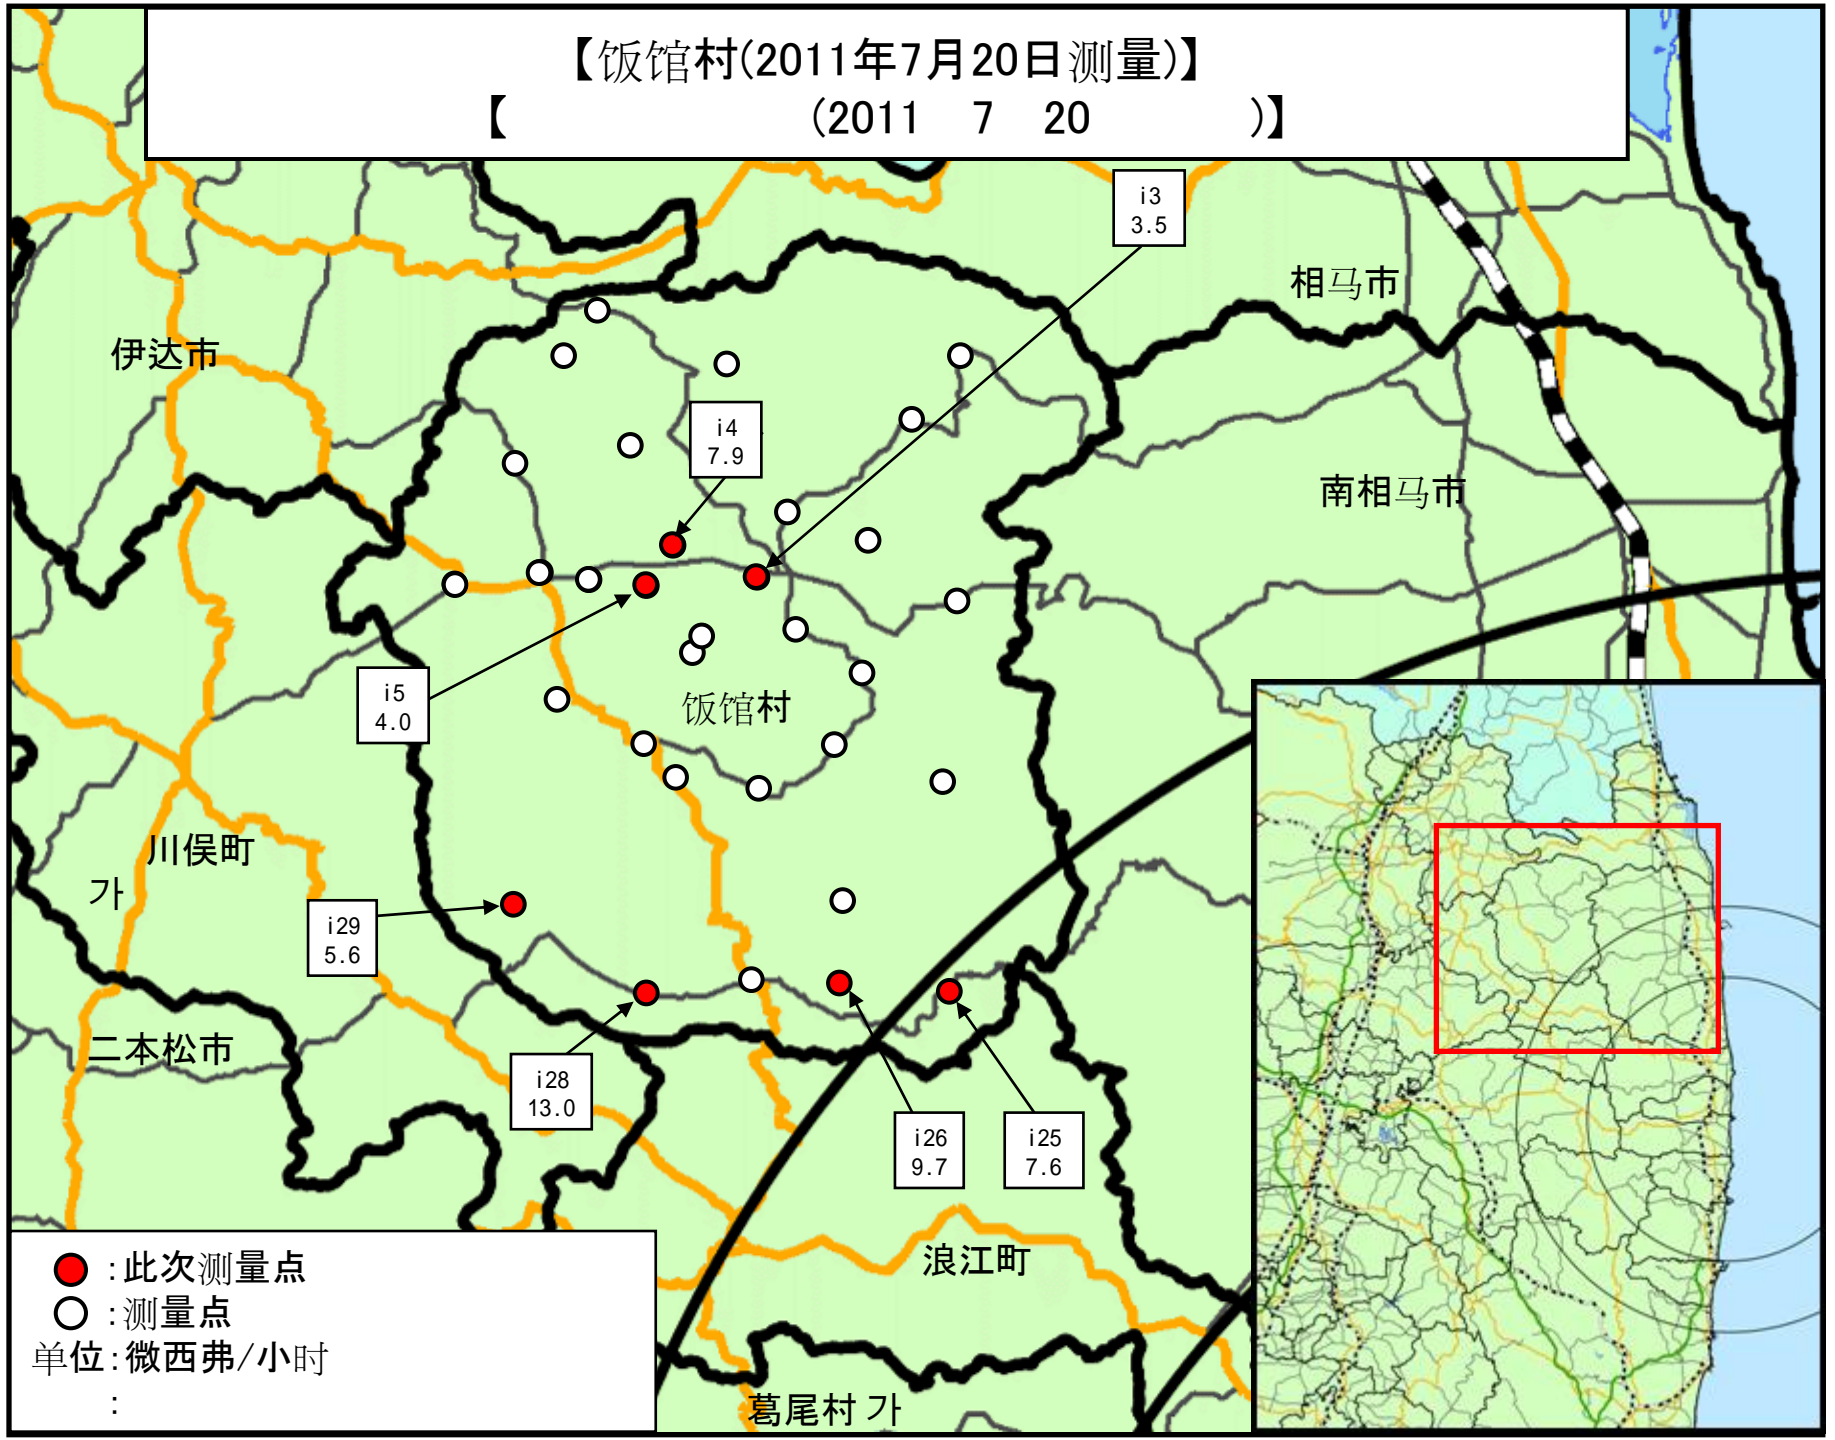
【饭馆村(2011年7月20日测量)】
【 (2011 7 20 )】

i3
3.5

相马市

伊达市

i4
7.9

南相马市

i5
4.0

饭馆村

川俣町
가

i29
5.6

二本松市

i28
13.0

i26
9.7

i25
7.6

浪江町

:此次测量点
:测量点
单位:微西弗/小时
:

葛尾村 가